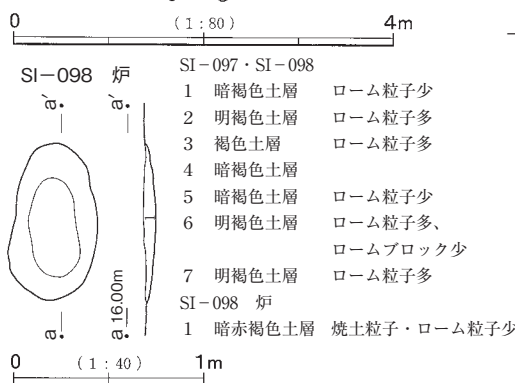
0 (1:80) 4m

SI－098 炉

a a'

a a' 16.00m

SI－097・SI－098
1 暗褐色土層 ローム粒子少
2 明褐色土層 ローム粒子多
3 褐色土層 ローム粒子多
4 暗褐色土層
5 暗褐色土層 ローム粒子少
6 明褐色土層 ローム粒子多、ロームブロック少
7 明褐色土層 ローム粒子多
SI－098 炉
1 暗赤褐色土層 焼土粒子・ローム粒子少

0 (1:40) 1m